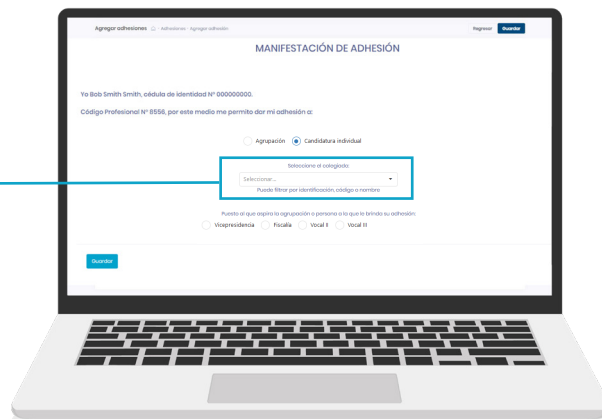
Agregar adhesiones · Adhesiones · Agregar adhesión

Regresar Guardar

MANIFESTACIÓN DE ADHESIÓN

Yo Bob Smith Smith, cédula de identidad N° 000000000.

Código Profesional N° 8558, por este medio me permito dar mi adhesión a:

Agrupación Candidatura individual

Seleccione al colegiado:

Seleccionar...

Puede filtrar por identificación, código o nombre

Puesto al que aspira la agrupación o persona a la que le brinda su adhesión:

Vicepresidencia Fiscalía Vocal II Vocal III

Guardar